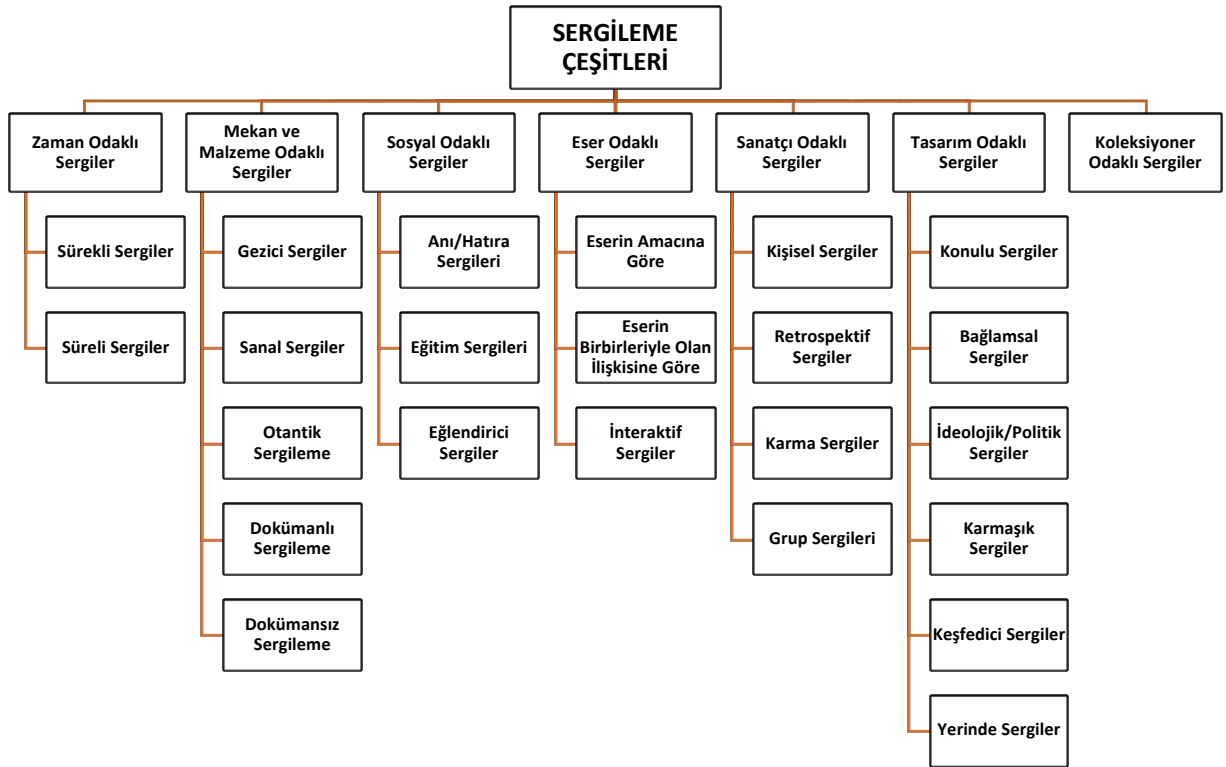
SERGİLEME ÇEŞİTLERİ

Zaman Odaklı Sergiler

Sürekli Sergiler

Süreli Sergiler

Mekan ve Malzeme Odaklı Sergiler

Gezici Sergiler

Sanal Sergiler

Otantik Sergileme

Dokümanlı Sergileme

Dokümansız Sergileme

Sosyal Odaklı Sergiler

Anı/Hatıra Sergileri

Eğitim Sergileri

Eğlendirici Sergiler

Eser Odaklı Sergiler

Eserin Amacına Göre

Eserin Birbirleriyle Olan İlişkisine Göre

İnteraktif Sergiler

Sanatçı Odaklı Sergiler

Kişisel Sergiler

Retrospektif Sergiler

Karma Sergiler

Grup Sergileri

Tasarım Odaklı Sergiler

Konulu Sergiler

Bağlamsal Sergiler

İdeolojik/Politik Sergiler

Karmaşık Sergiler

Keşfedici Sergiler

Yerinde Sergiler

Koleksiyoner Odaklı Sergiler